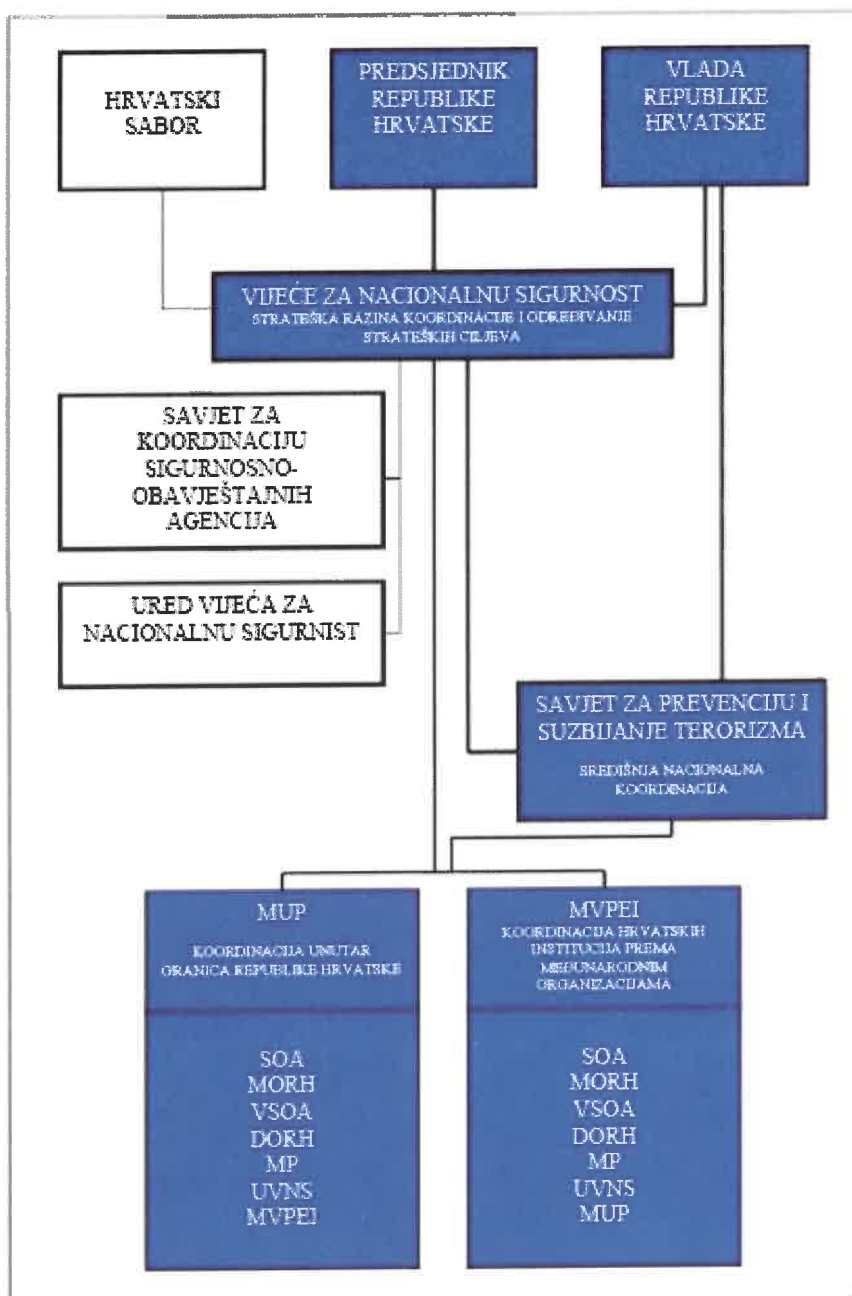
HRVATSKI SABOR

PREDSJEDNIK REPUBLIKE HRVATSKE

VLADA REPUBLIKE HRVATSKE

VIJEĆE ZA NACIONALNU SIGURNOST
STRATEŠKA RAZINA KOORDINACIJE I ODREĐIVANJE STRATEŠKIH CILJEVA

SAVJET ZA KOORDINACIJU SIGURNOSNO-OBAVJEŠTAJNIH AGENCIJA

URED VIJEĆA ZA NACIONALNU SIGURNIST

SAVJET ZA PREVENCIJU I SUZBIJANJE TERORIZMA
SREDIŠNJA NACIONALNA KOORDINACIJA

MUP
KOORDINACIJA UNUTAR GRANICA REPUBLIKE HRVATSKE

SOA
MORH
VSOA
DORH
MP
UVNS
MVPEI

MVPEI
KOORDINACIJA HRVATSKIH INSTITUCIJA PREMA MEĐUNARODNIM ORGANIZACIJAMA

SOA
MORH
VSOA
DORH
MP
UVNS
MUP